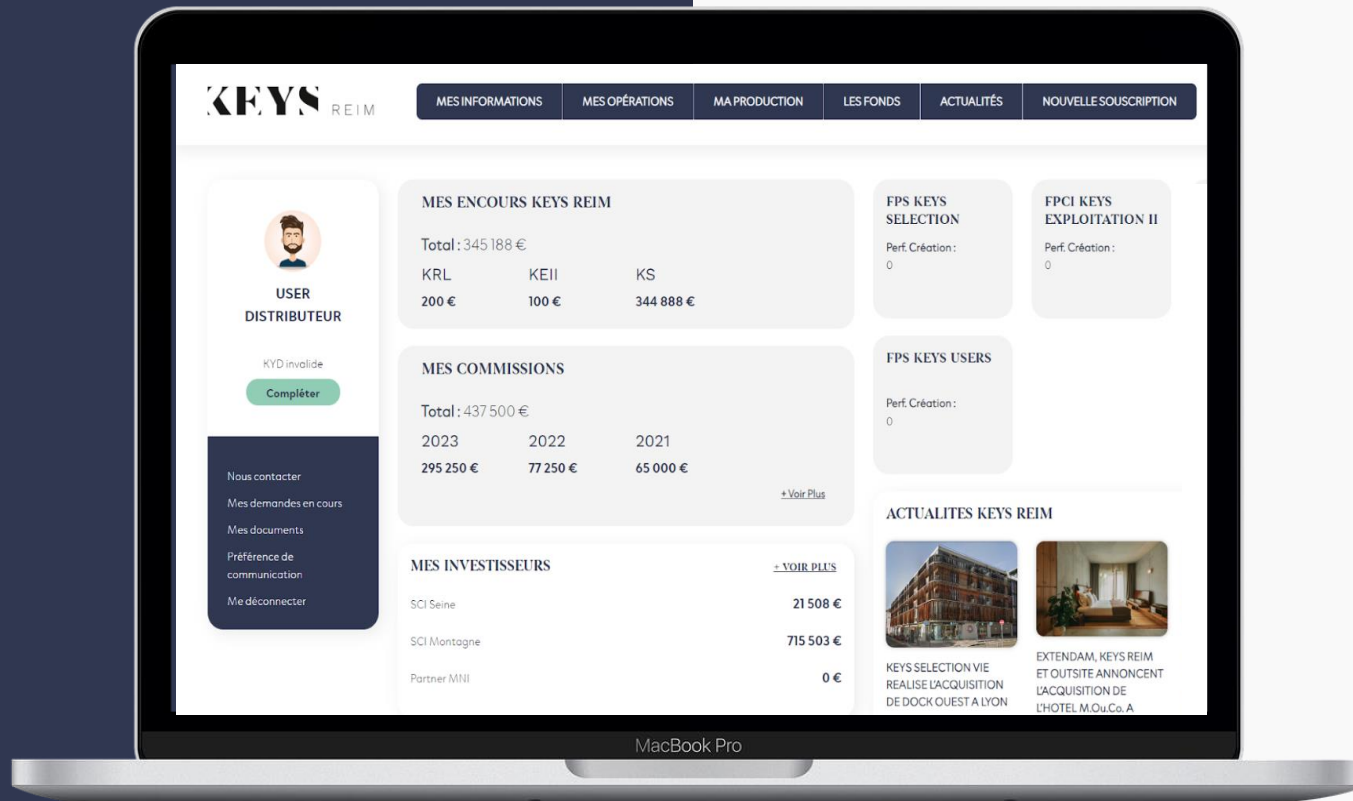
KEYS REIM

MES INFORMATIONS | MES OPÉRATIONS | MA PRODUCTION | LES FONDS | ACTUALITÉS | NOUVELLE SOUSCRIPTION

USER DISTRIBUTEUR

KYD invalide

Compléter

Nous contacter
Mes demandes en cours
Mes documents
Préférence de communication
Me déconnecter

MES ENCOURS KEYS REIM

Total : 345 188 €

| KRL | KEII | KS |
|---|---|---|
| 200 € | 100 € | 344 888 € |

MES COMMISSIONS

Total : 437 500 €

| 2023 | 2022 | 2021 |
|---|---|---|
| 295 250 € | 77 250 € | 65 000 € |

+ Voir Plus

MES INVESTISSEURS

+ VOIR PLUS

| SCI Seine | 21 508 € |
|---|---|
| SCI Montagne | 715 503 € |
| Partner MNI | 0 € |

FPS KEYS SELECTION
Perf. Création :
0

FPCI KEYS EXPLOITATION II
Perf. Création :
0

FPS KEYS USERS
Perf. Création :
0

ACTUALITES KEYS REIM

KEYS SELECTION VIE REALISE L'ACQUISITION DE DOCK OUEST A LYON

EXTENDAM, KEYS REIM ET OUTSITE ANNONCENT L'ACQUISITION DE L'HOTEL M.Ou.Co. A

MacBook Pro